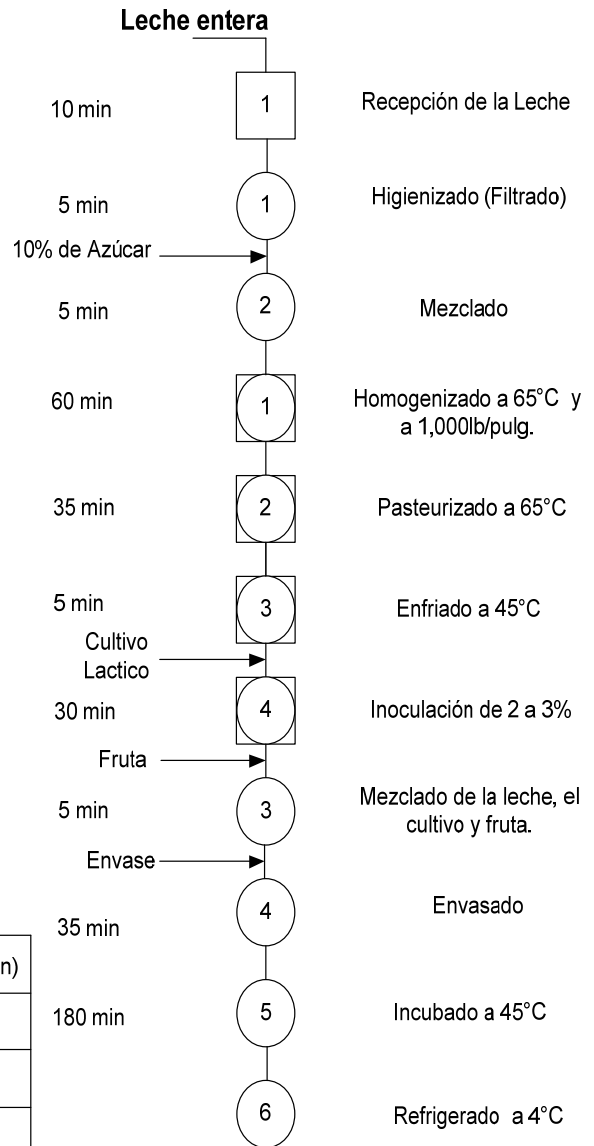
Leche entera

10 min
1
Recepción de la Leche

5 min
1
Higienizado (Filtrado)

10% de Azúcar

5 min
2
Mezclado

60 min
1
Homogenizado a 65°C y a 1,000lb/pulg.

35 min
2
Pasteurizado a 65°C

5 min
3
Enfriado a 45°C

Cultivo Lactico

30 min
4
Inoculación de 2 a 3%

Fruta

5 min
3
Mezclado de la leche, el cultivo y fruta.

Envase

35 min
4
Envasado

n)

180 min
5
Incubado a 45°C

6
Refrigerado a 4°C